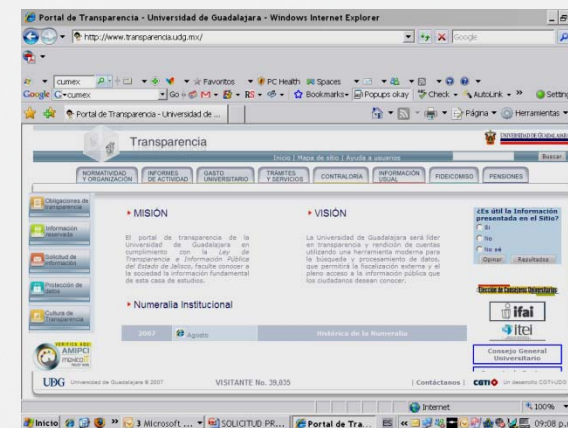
Portal de Transparencia - Universidad de Guadalajara - Windows Internet Explorer

http://www.transparencia.udg.mx/

Google

cumex

Favoritos PC Health Spaces

Google cumex Go Bookmarks Popups okay Check AutoLink Settings

Portal de Transparencia - Universidad de ...

Página Herramientas

Transparencia

UNIVERSIDAD DE GUADALAJARA

Inicio | Mapa de sitio | Ayuda a usuarios

Buscar

NORMATIVIDAD Y ORGANIZACIÓN | INFORMES DE ACTIVIDAD | GASTO UNIVERSITARIO | TRÁMITES Y SERVICIOS | CONTRALORÍA | INFORMACIÓN USUAL | FIDEICOMISO | PENSIONES

Obligaciones de transparencia

Información reservada

Solicitud de información

Protección de datos

Cultura de transparencia

MISIÓN

El portal de transparencia de la Universidad de Guadalajara en cumplimiento con la Ley de Transparencia e Información Pública del Estado de Jalisco, facilita conocer a la sociedad la información fundamental de esta casa de estudios.

VISIÓN

La Universidad de Guadalajara será líder en transparencia y rendición de cuentas utilizando una herramienta moderna para la búsqueda y procesamiento de datos, que permitirá la fiscalización externa y el pleno acceso a la información pública que los ciudadanos deseen conocer.

¿Es útil la información presentada en el Sitio?

Sí

No

No sé

Opinar Resultados

Numeralia Institucional

2007 Agosto

Histórico de la Numeralia

Elección de Consejeros Universitarios

ifai

itei

Consejo General Universitario

AMIPCI

UDG Universidad de Guadalajara © 2007

VISITANTE No. 39,035

| Contáctanos | CGTI Un desarrollo CGTI-UDG

Internet

100%

Inicio

3 Microsoft ...

SOLICITUD PR...

Portal de Tra...

ES

09:08 p.